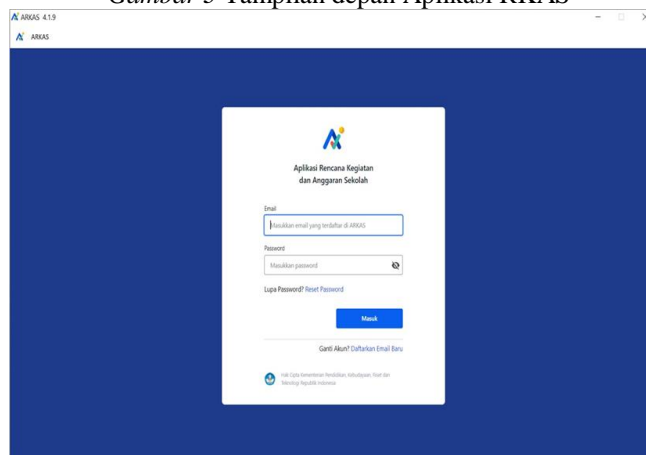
Gambar 3 Tampilan depan Aplikasi RKAS

ARKAS 4.1.9

ARKAS

Aplikasi Rencana Kegiatan dan Anggaran Sekolah

Email

Masukkan email yang terdaftar di ARKAS

Password

Masukkan password

Lupa Password? Reset Password

Masuk

Ganti Akun? Daftarkan Email Baru

Hak Cipta Kementerian Pendidikan, Kebudayaan, Riset dan Teknologi Republik Indonesia